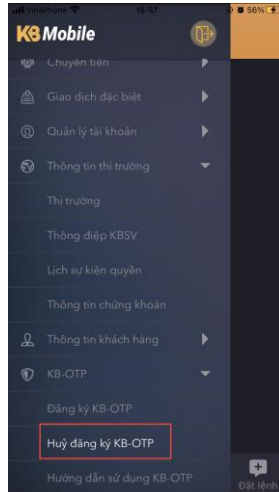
VinaPhone 15:57 56%

KBMobile

Chuyển tiền

Giao dịch đặc biệt

Quản lý tài khoản

Thông tin thị trường

Thị trường

Thông điệp KBSV

Lịch sự kiện quyền

Thông tin chứng khoán

Thông tin khách hàng

KB-OTP

Đăng ký KB-OTP

Huỷ đăng ký KB-OTP

Hướng dẫn sử dụng KB-OTP

Đặt lệnh